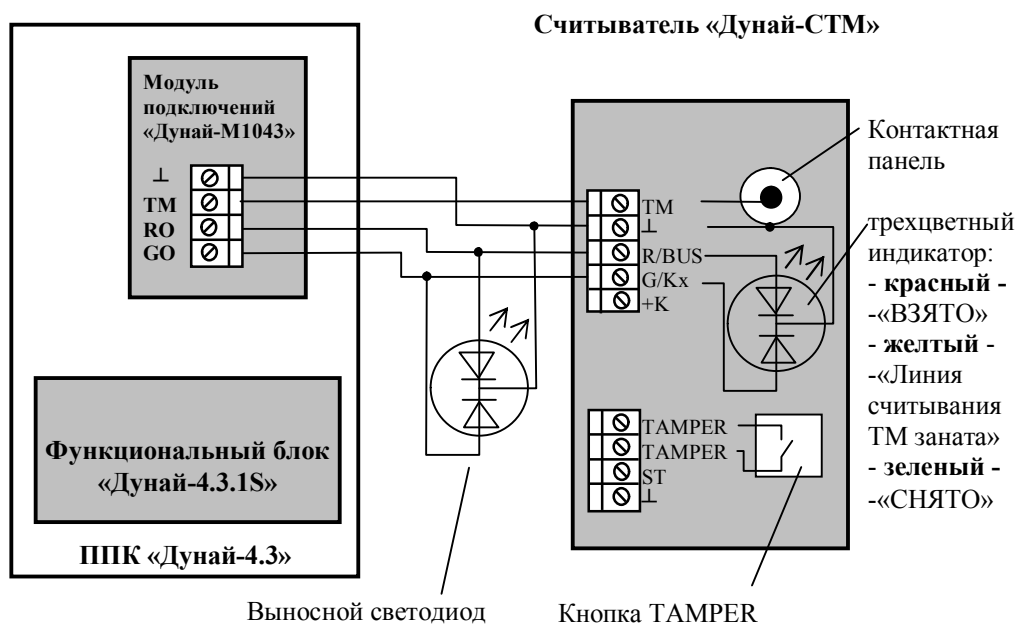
Считыватель «Дунай-СТМ»

Модуль подключений «Дунай-М1043»

⊥
TM
RO
GO

TM
⊥
R/BUS
G/Kx
+K

Контактная панель

трехцветный индикатор:
- красный -
-«ВЗЯТО»
- желтый -
-«Линия считывания ТМ заната»
- зеленый -
-«СНЯТО»

TAMPER
TAMPER
ST
⊥

Функциональный блок «Дунай-4.3.1S»

ППК «Дунай-4.3»

Выносной светодиод

Кнопка TAMPER